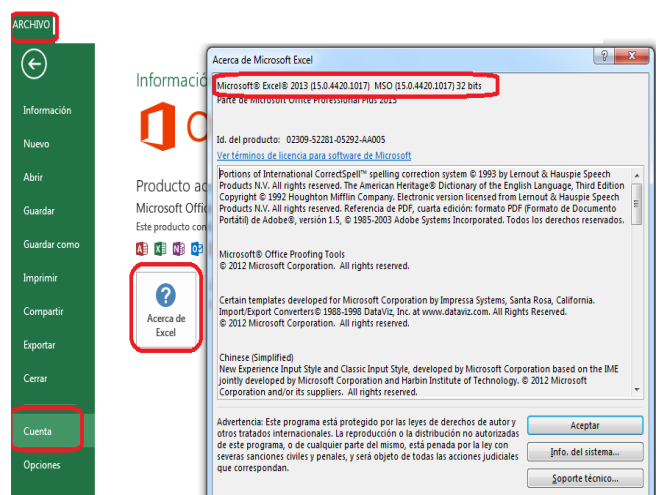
ARCHIVO

Información
Nuevo
Abrir
Guardar
Guardar como
Imprimir
Compartir
Exportar
Cerrar
Cuenta
Opciones

Informació

Producto ac
Microsoft Offic
Este producto con

Acerca de Excel

Acerca de Microsoft Excel

Microsoft® Excel® 2013 (15.0.4420.1017) MSO (15.0.4420.1017) 32 bits
Parte de Microsoft Office Professional Plus 2013

Id. del producto: 02309-52281-05292-AA005

Ver términos de licencia para software de Microsoft

Portions of International CorrectSpell™ spelling correction system © 1993 by Lernout & Hauspie Speech Products N.V. All rights reserved. The American Heritage® Dictionary of the English Language, Third Edition Copyright © 1992 Houghton Mifflin Company. Electronic version licensed from Lernout & Hauspie Speech Products N.V. All rights reserved. Referencia de PDF, cuarta edición: formato PDF (Formato de Documento Portátil) de Adobe®, versión 1.5, © 1985-2003 Adobe Systems Incorporated. Todos los derechos reservados.

Microsoft® Office Proofing Tools
© 2012 Microsoft Corporation. All rights reserved.

Certain templates developed for Microsoft Corporation by Impressa Systems, Santa Rosa, California.
Import/Export Converters© 1988-1998 DataViz, Inc. at www.dataviz.com. All Rights Reserved.
© 2012 Microsoft Corporation. All rights reserved.

Chinese (Simplified)
New Experience Input Style and Classic Input Style, developed by Microsoft Corporation based on the IME jointly developed by Microsoft Corporation and Harbin Institute of Technology. © 2012 Microsoft Corporation and/or its suppliers. All rights reserved.

Advertencia: Este programa está protegido por las leyes de derechos de autor y otros tratados internacionales. La reproducción o la distribución no autorizadas de este programa, o de cualquier parte del mismo, está penada por la ley con severas sanciones civiles y penales, y será objeto de todas las acciones judiciales que correspondan.

Aceptar
Info. del sistema...
Soporte técnico...